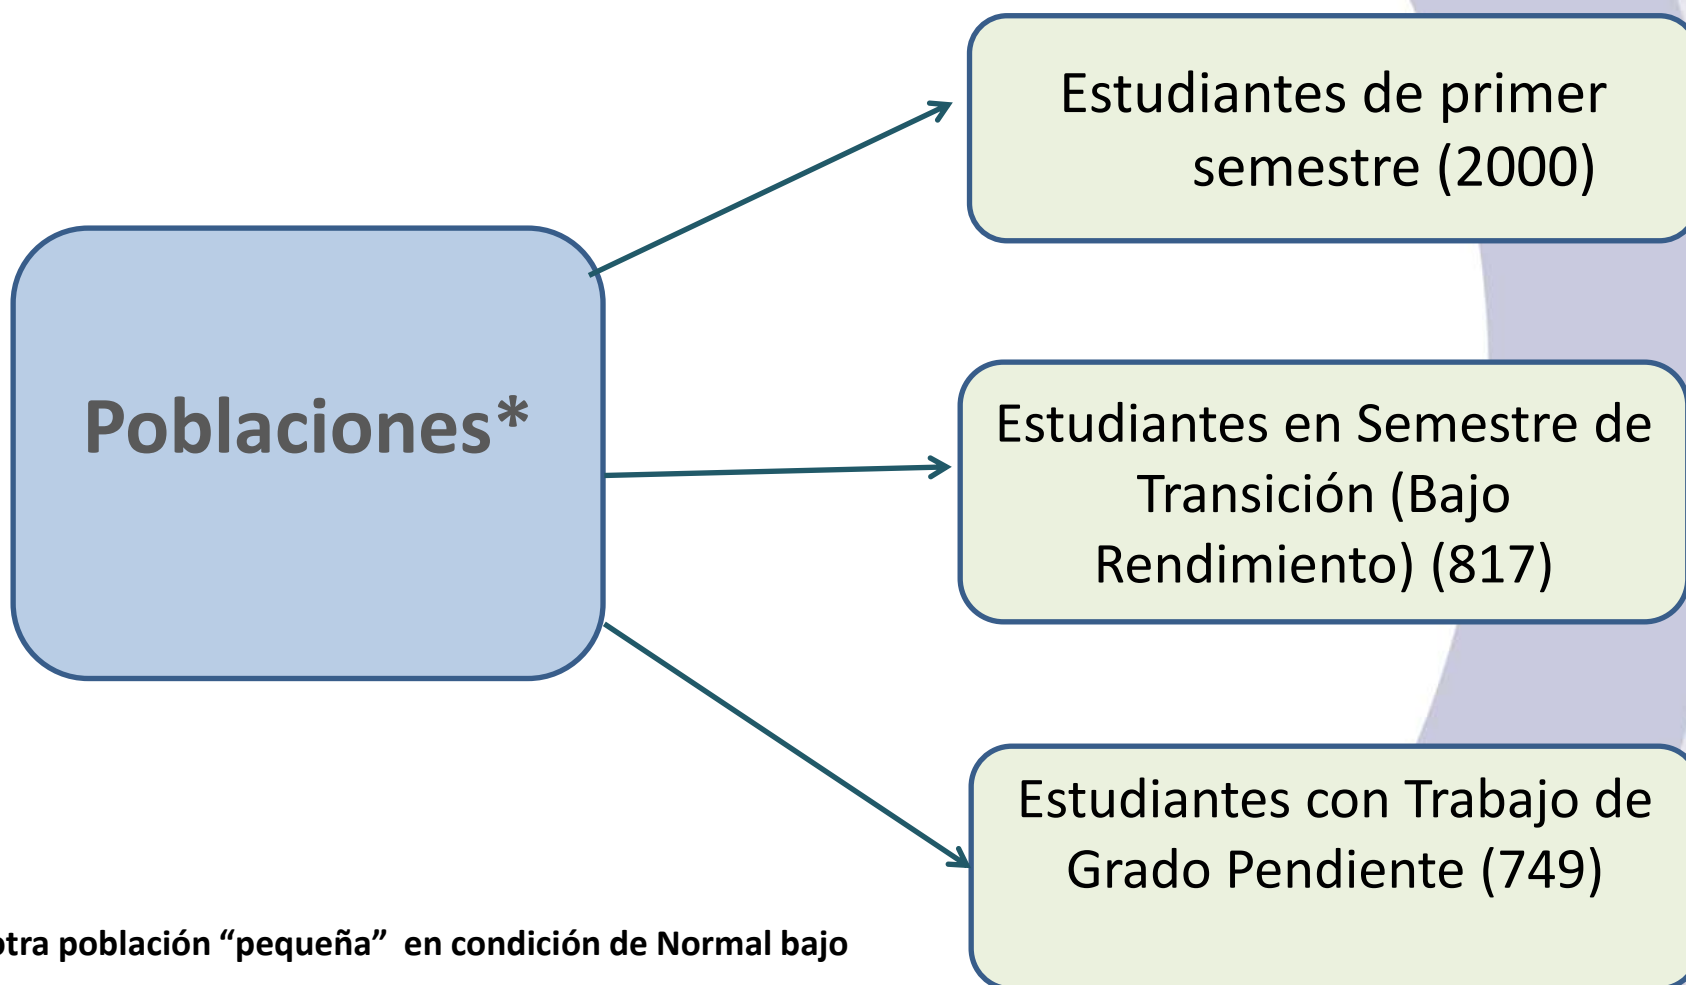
Poblaciones*

Estudiantes de primer semestre (2000)

Estudiantes en Semestre de Transición (Bajo Rendimiento) (817)

Estudiantes con Trabajo de Grado Pendiente (749)

otra población “pequeña” en condición de Normal bajo